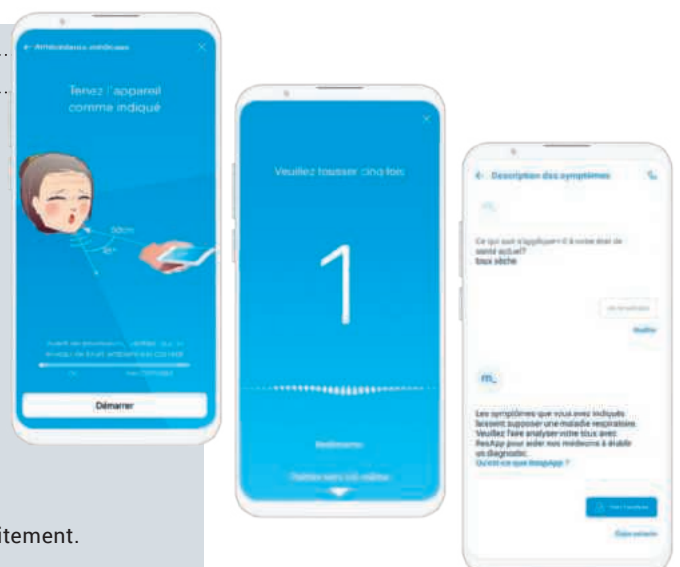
← Antécédents médicaux

Tenez l'appareil comme indiqué

50cm

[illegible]

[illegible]

Démarrer

Veuillez tousser cinq fois

1

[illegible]

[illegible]

← Description des symptômes

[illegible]

Ce qui suit s'applique-t-il à votre état de santé actuel?
toux sèche

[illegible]

Modifier

m_

Les symptômes que vous avez indiqués laissent supposer une maladie respiratoire. Veuillez faire analyser votre toux avec ResApp pour aider nos médecins à établir un diagnostic.
Qu'est-ce que ResApp ?

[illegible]

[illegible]

itement.